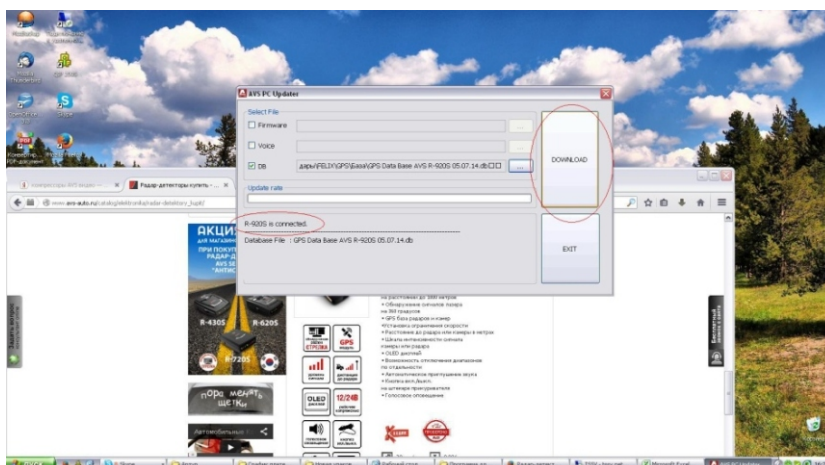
AVS PC Updater

Select File

Firmware

...

Voice

...

DB

дары\FELIX\GPS\База\GPS Data Base AVS R-920S 05.07.14.db

...

DOWNLOAD

Update rate

R-920S is connected.

Database File : GPS Data Base AVS R-920S 05.07.14.db

EXIT

Радар-детекторы купить - ...

www.avs-auto.ru/catalog/elektronika/radar-detektory_kupit/

АКЦИЯ

ДЛЯ МАГАЗИН

ПРИ ПОКУП

РАДАР-Д

AVS

"АНТИС

R-430S

R-620S

R-720S

пора менять щетки

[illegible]

на расстоянии до 1000 метров

• Обнаружение сигналов лазера на 360 градусов

• GPS база радаров и камер

•Установка ограничения скорости

• Расстояние до радара или камеры в метрах

• Шкала интенсивности сигнала камеры или радара

• OLED дисплей

• Возможность отключения диапазонов по отдельности

• Автоматическое приглушение звука

• Romeo anti-detect

на штекере прикуривателя

• Голосовое оповещение

СТРЕЛКА

GPS

OLED

12/24В

Задать вопрос

Бесплатный звонок в любое время